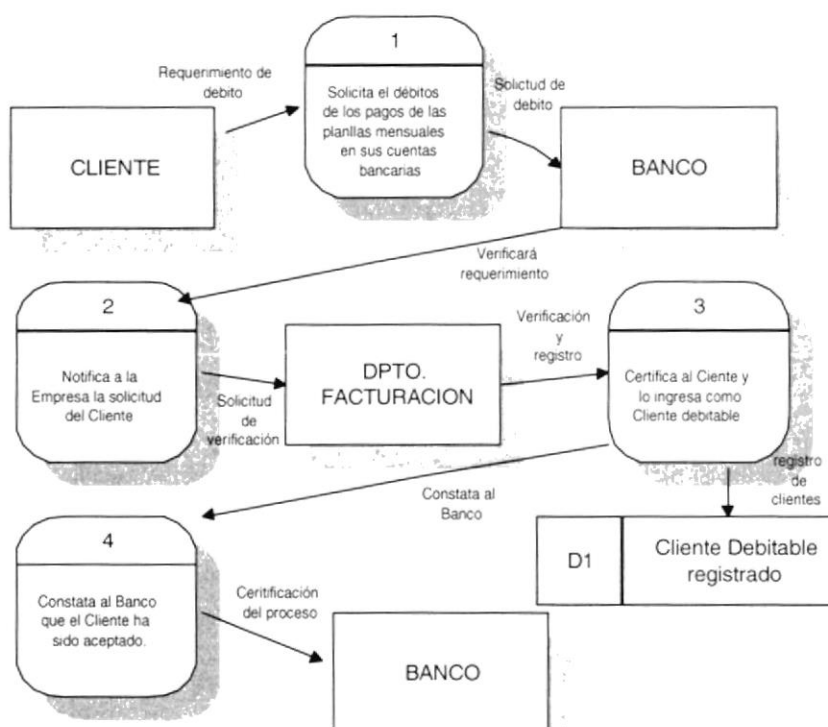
Requerimiento de debito

CLIENTE

1

Solicita el débitos de los pagos de las planllas mensuales en sus cuentas bancarias

Solictud de debito

BANCO

Verificará requerimiento

2

Notifica a la Empresa la solicitud del Cliente

Solicitud de verificación

DPTO. FACTURACION

Verificación y registro

3

Certifica al Ciente y lo ingresa como Cliente debitable

registro de clientes

Constata al Banco

D1

Cliente Debitable registrado

4

Constata al Banco que el Cliente ha sido aceptado.

Ceritificación del proceso

BANCO